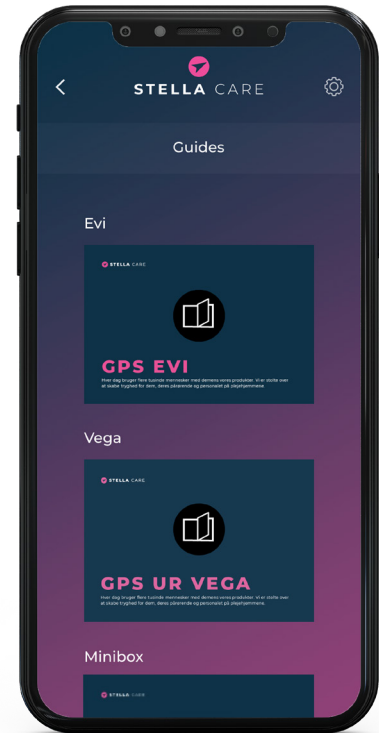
STELLA CARE

Guides

Evi

STELLA CARE

GPS EVI

Hver dag bruger flere tusinde mennesker med demens vores produkter. Vi er stolte over at skabe tryghed for dem, deres pårørende og personalet på plejehjemmene

Vega

STELLA CARE

GPS UR VEGA

Hver dag bruger flere tusinde mennesker med demens vores produkter. Vi er stolte over at skabe tryghed for dem, deres pårørende og personalet på plejehjemmene

Minibox

STELLA CARE